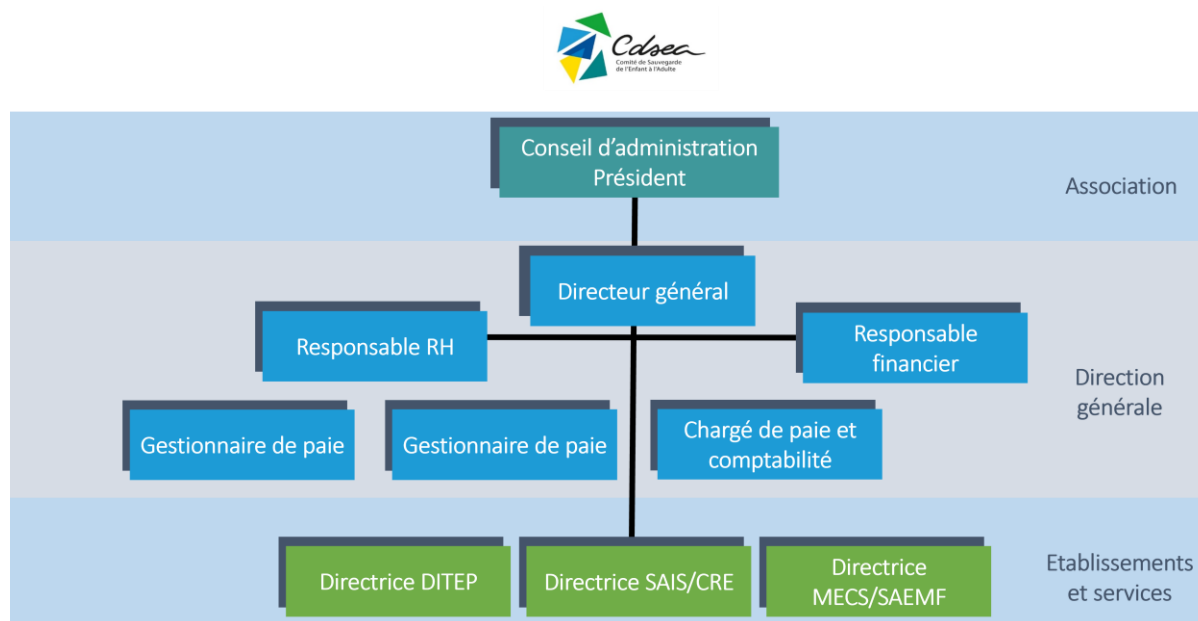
Cdsea
Comité de Sauvegarde de l'Enfant à l'Adulte

Conseil d'administration
Président

Association

Directeur général

Responsable RH

Responsable financier

Direction générale

Gestionnaire de paie

Gestionnaire de paie

Chargé de paie et comptabilité

Directrice DITEP

Directrice SAIS/CRE

Directrice MECS/SAEMF

Etablissements et services